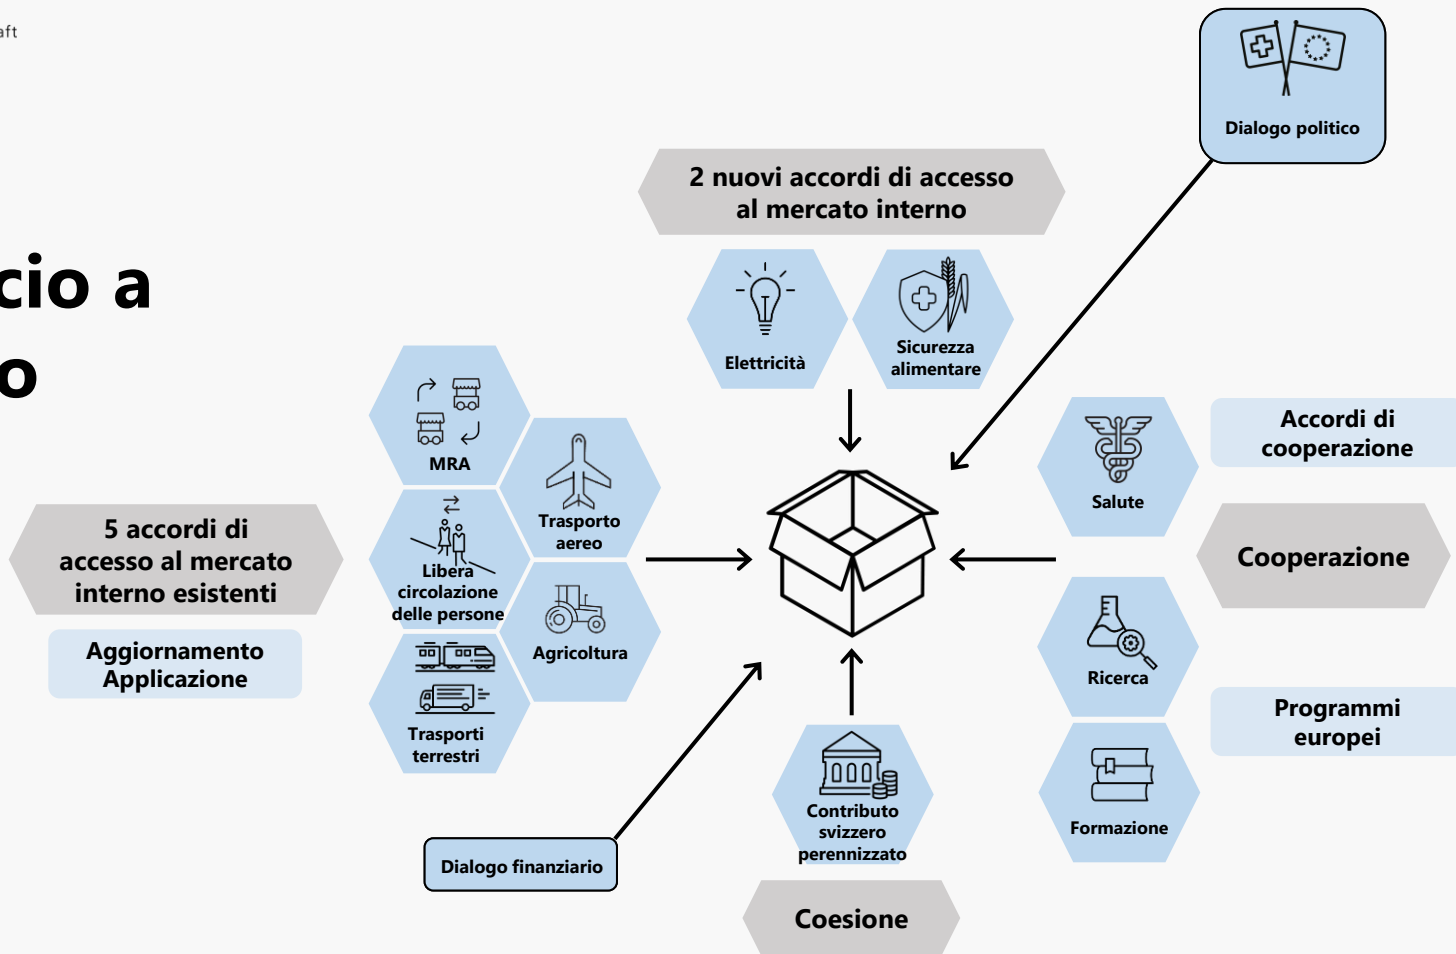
aft

cio a
o

Dialogo politico

2 nuovi accordi di accesso al mercato interno

Elettricità

Sicurezza alimentare

MRA

Trasporto aereo

Libera circolazione delle persone

Agricoltura

Trasporti terrestri

5 accordi di accesso al mercato interno esistenti

Aggiornamento Applicazione

Salute

Accordi di cooperazione

Cooperazione

Ricerca

Programmi europei

Formazione

Contributo svizzero perennizzato

Dialogo finanziario

Coesione